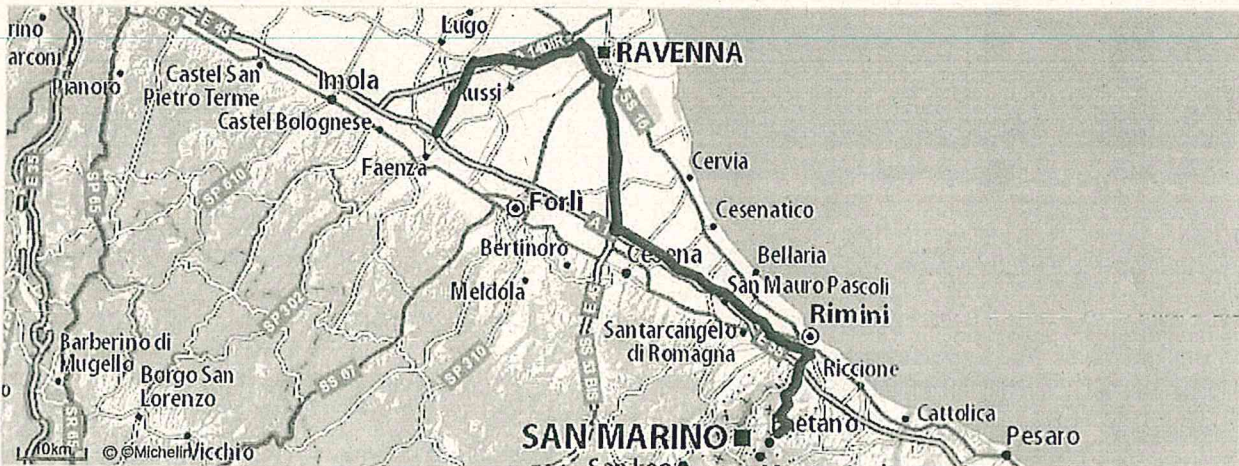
rino
arconi
Pianoro
Castel San Pietro Terme
Imola
Castel Bolognese
Lugo
Russi
RAVENNA
A 14 DIR
SS 16
E 45
Cervia
Cesenatico
Faenza
Forlì
Bertinoro
Cesena
Bellaria
San Mauro Pascoli
Rimini
Meldola
Santarcangelo di Romagna
Riccione
Cattolica
Pesaro
SP 610
SP 302
SP 310
SS 67
E 45
SS 3 BIS
A
E 55
SP 65
SR 65
Barberino di Mugello
Borgo San Lorenzo
Vicchio
SAN MARINO
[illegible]etano
10km
©Michelin
Sarsina